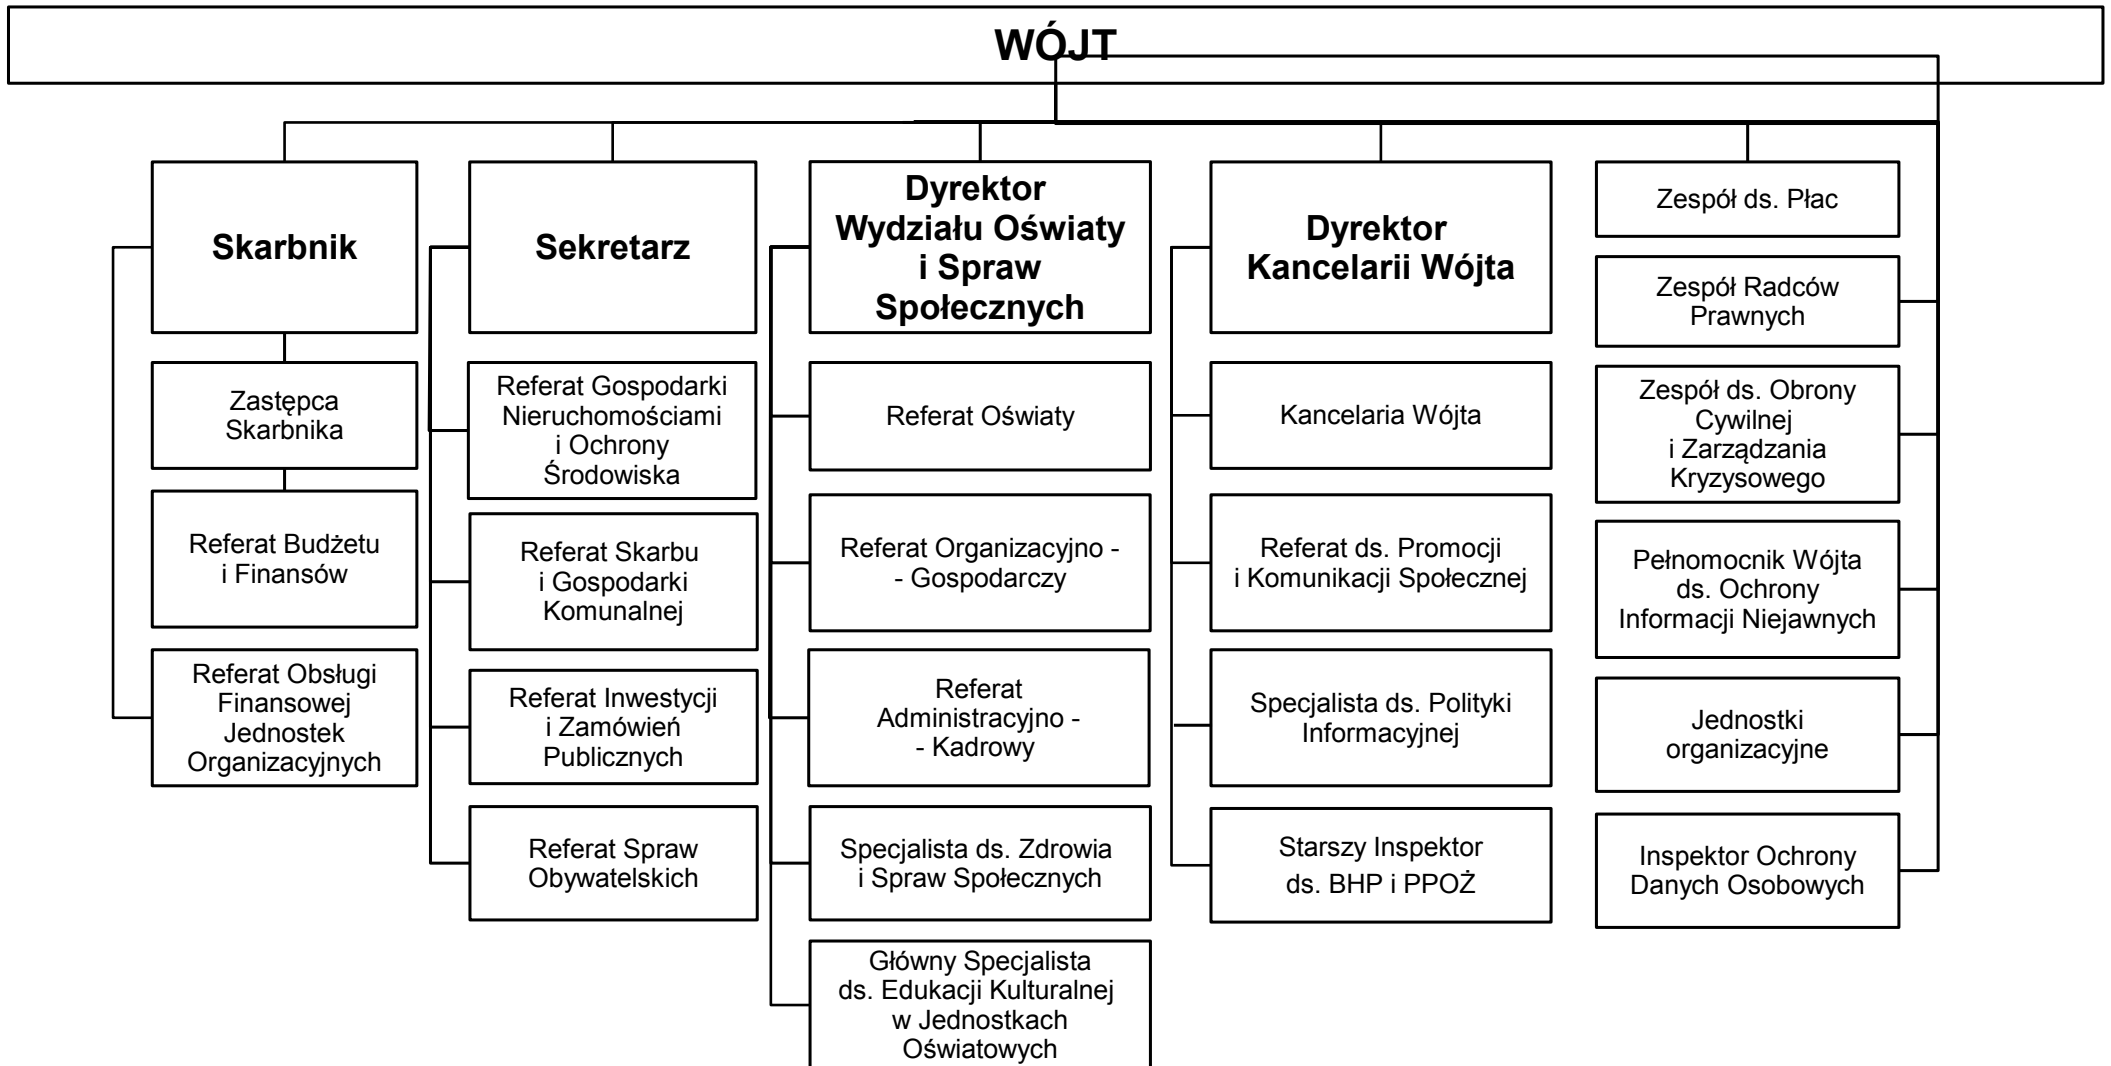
WÓJT

Skarbnik

Zastępca Skarbnika

Referat Budżetu i Finansów

Referat Obsługi Finansowej Jednostek Organizacyjnych

Sekretarz

Referat Gospodarki Nieruchomościami i Ochrony Środowiska

Referat Skarbu i Gospodarki Komunalnej

Referat Inwestycji i Zamówień Publicznych

Referat Spraw Obywatelskich

Dyrektor Wydziału Oświaty i Spraw Społecznych

Referat Oświaty

Referat Organizacyjno - - Gospodarczy

Referat Administracyjno - - Kadrowy

Specjalista ds. Zdrowia i Spraw Społecznych

Główny Specjalista ds. Edukacji Kulturalnej w Jednostkach Oświatowych

Dyrektor Kancelarii Wójta

Kancelaria Wójta

Referat ds. Promocji i Komunikacji Społecznej

Specjalista ds. Polityki Informacyjnej

Starszy Inspektor ds. BHP i PPOŻ

Zespół ds. Płac

Zespół Radców Prawnych

Zespół ds. Obrony Cywilnej i Zarządzania Kryzysowego

Pełnomocnik Wójta ds. Ochrony Informacji Niejawnych

Jednostki organizacyjne

Inspektor Ochrony Danych Osobowych